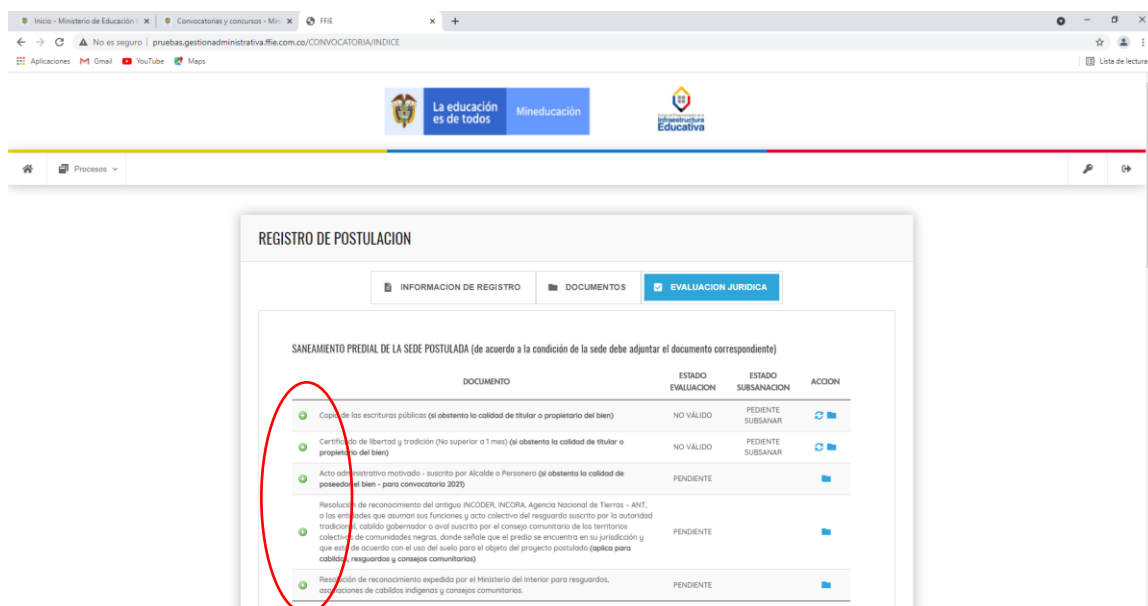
Inicio - Ministerio de Educación × | Convocatorias y concursos - Mi × | FFIE × +

No es seguro | pruebas.gestionadministrativa.ffie.com.co/CONVOCATORIA/INDICE

Aplicaciones Gmail YouTube Maps

Lista de lectura

La educación es de todos | Mineducación

Infraestructura Educativa

Procesos

REGISTRO DE POSTULACION

INFORMACION DE REGISTRO | DOCUMENTOS | EVALUACION JURIDICA

SANEAMIENTO PREDIAL DE LA SEDE POSTULADA (de acuerdo a la condición de la sede debe adjuntar el documento correspondiente)

| DOCUMENTO | ESTADO EVALUACION | ESTADO SUBSANACION | ACCION |
|---|---|---|---|
| Copia de las escrituras públicas (si obstenta la calidad de titular o propietario del bien) | NO VÁLIDO | PEDIENTE SUBSANAR | |
| Certificado de libertad y tradición (No superior a 1 mes) (si obstenta la calidad de titular o propietario del bien) | NO VÁLIDO | PEDIENTE SUBSANAR | |
| Acto administrativo motivado - suscrito por Alcalde o Personero (si obstenta la calidad de poseedor del bien - para convocatoria 2021) | PENDIENTE | | |
| Resolución de reconocimiento del antiguo INCODER, INCORA, Agencia Nacional de Tierras - ANT, o las entidades que asuman sus funciones y acto colectivo del resguardo suscrito por la autoridad tradicional, cabildo gobernador o aval suscrito por el consejo comunitario de los territorios colectivos de comunidades negras, donde señale que el predio se encuentra en su jurisdicción y que esté de acuerdo con el uso del suelo para el objeto del proyecto postulado (aplica para cabildos, resguardos y consejos comunitarios) | PENDIENTE | | |
| Resolución de reconocimiento expedida por el Ministerio del Interior para resguardos, asociaciones de cabildos indígenas y consejos comunitarios. | PENDIENTE | | |